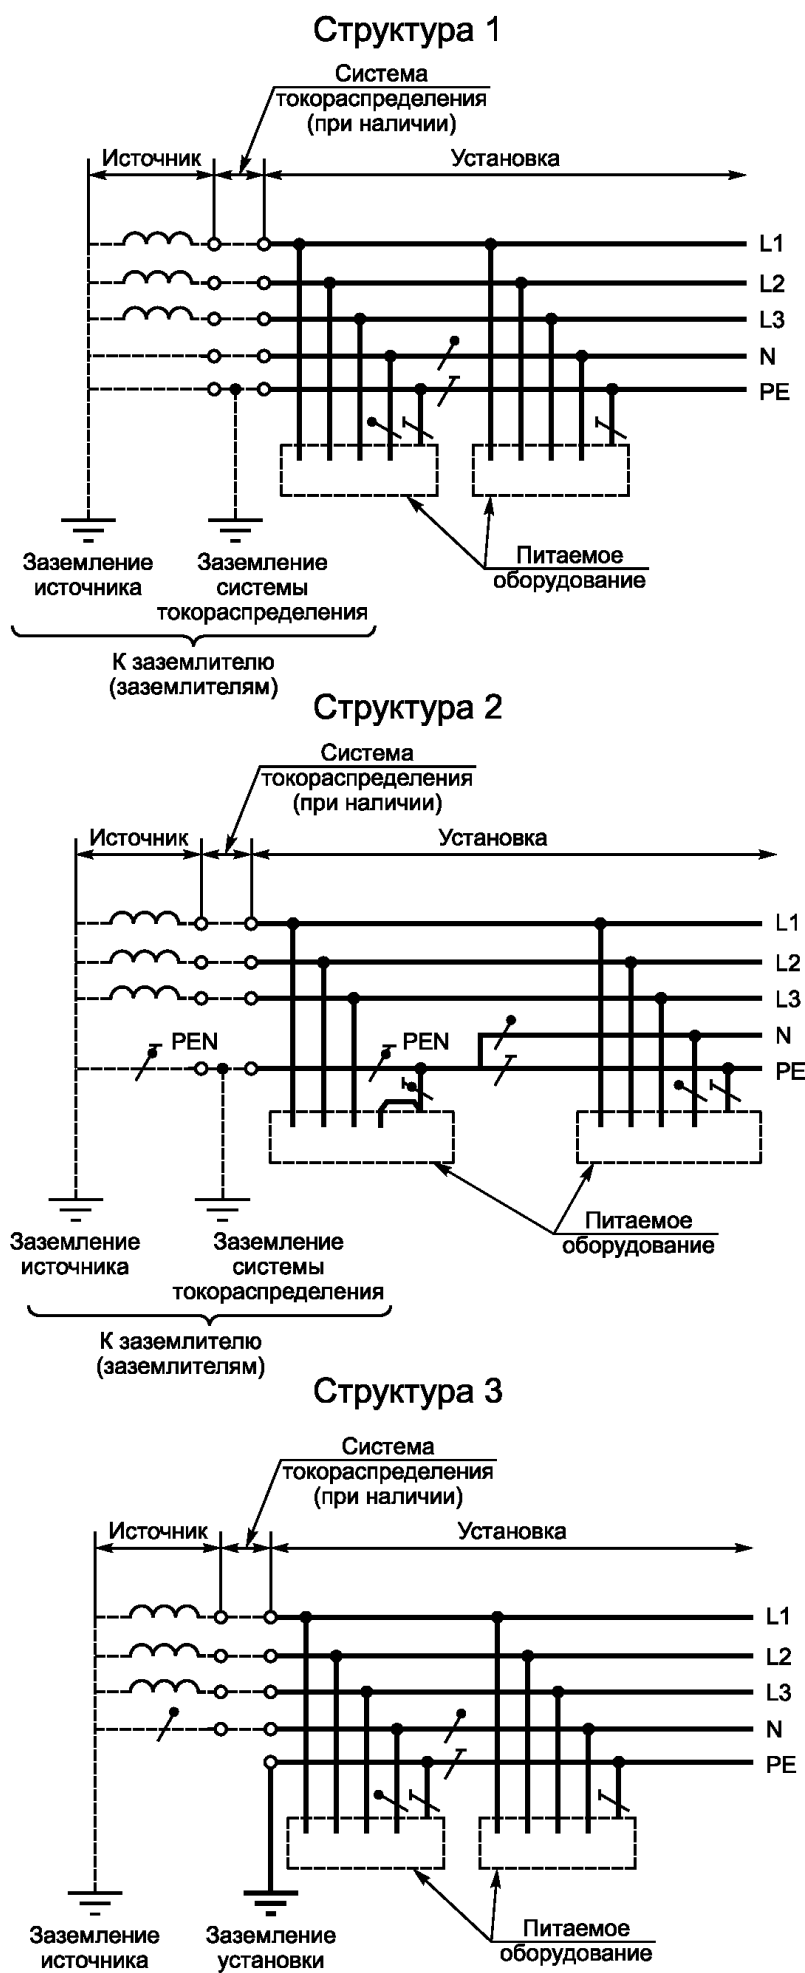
Структура 1

Система токораспределения (при наличии)

Источник

Установка

L1
L2
L3
N
PE

Заземление источника

Заземление системы токораспределения

К заземлителю (заземлителям)

Питаемое оборудование

Структура 2

Система токораспределения (при наличии)

Источник

Установка

L1
L2
L3
PEN
PEN
N
PE

Заземление источника

Заземление системы токораспределения

К заземлителю (заземлителям)

Питаемое оборудование

Структура 3

Система токораспределения (при наличии)

Источник

Установка

L1
L2
L3
N
PE

Заземление источника

Заземление установки

Питаемое оборудование